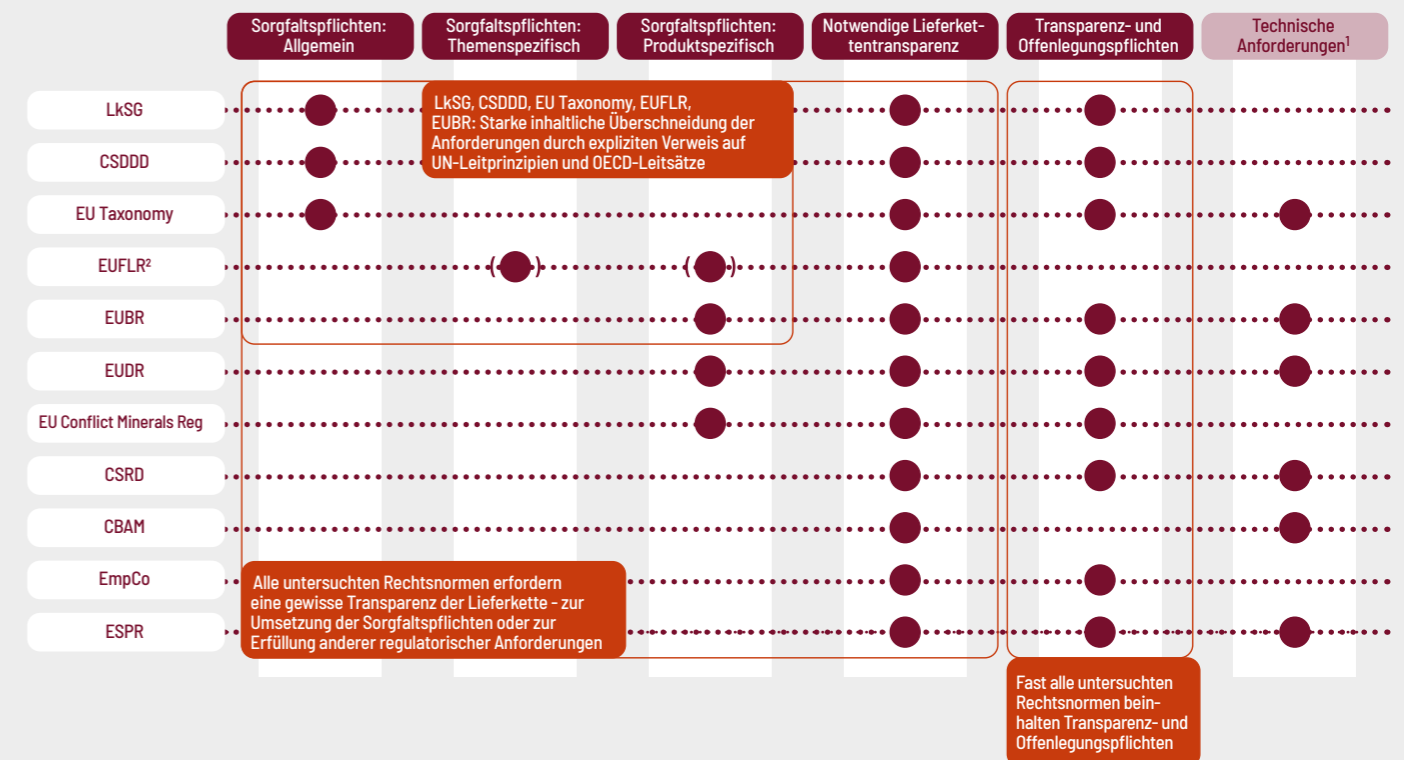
Sorgfaltspflichten: Allgemein

Sorgfaltspflichten: Themenspezifisch

Sorgfaltspflichten: Produktspezifisch

Notwendige Lieferkettentransparenz

Transparenz- und Offenlegungspflichten

Technische Anforderungen$^1$

LkSG

CSDDD

EU Taxonomy

EUFLR$^2$

EUBR

EUDR

EU Conflict Minerals Reg

CSRD

CBAM

EmpCo

ESPR

( )

( )

LkSG, CSDDD, EU Taxonomy, EUFLR, EUBR: Starke inhaltliche Überschneidung der Anforderungen durch expliziten Verweis auf UN-Leitprinzipien und OECD-Leitsätze

Alle untersuchten Rechtsnormen erfordern eine gewisse Transparenz der Lieferkette - zur Umsetzung der Sorgfaltspflichten oder zur Erfüllung anderer regulatorischer Anforderungen

Fast alle untersuchten Rechtsnormen beinhalten Transparenz- und Offenlegungspflichten